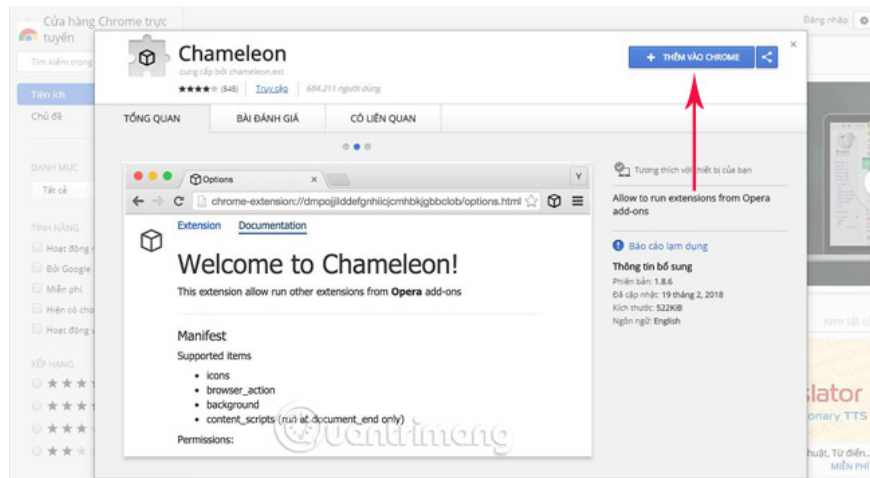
Cửa hàng Chrome trực tuyến

Tìm kiếm trong

Tiện ích
Chủ đề

DANH MỤC
Tất cả

TÍNH NĂNG
Hoạt động
Bởi Google
Miễn phí
Hiện có cho
Hoạt động

XẾP HẠNG

Đăng nhập

Chameleon
cung cấp bởi chameleon.ext
★★★★ (545) Truy cập 684.211 người dùng

+ THÊM VÀO CHROME

TỔNG QUAN
BÀI ĐÁNH GIÁ
CÓ LIÊN QUAN

Options
chrome-extension://dmpojjilddefgnhiicjcmhbkjgbbclob/options.html

Extension Documentation

Welcome to Chameleon!

This extension allow run other extensions from **Opera** add-ons

Manifest

Supported items

- icons
- browser_action
- background
- content_scripts (run at document_end only)

Permissions:

Tương thích với thiết bị của bạn

Allow to run extensions from Opera add-ons

Báo cáo lạm dụng

Thông tin bổ sung
Phiên bản: 1.8.6
Đã cập nhật: 19 tháng 2, 2018
Kích thước: 522KiB
Ngôn ngữ: English

Xem tất cả

slator
onary TTS

huật, Từ điển...
MIỄN PHÍ

Quantrimang